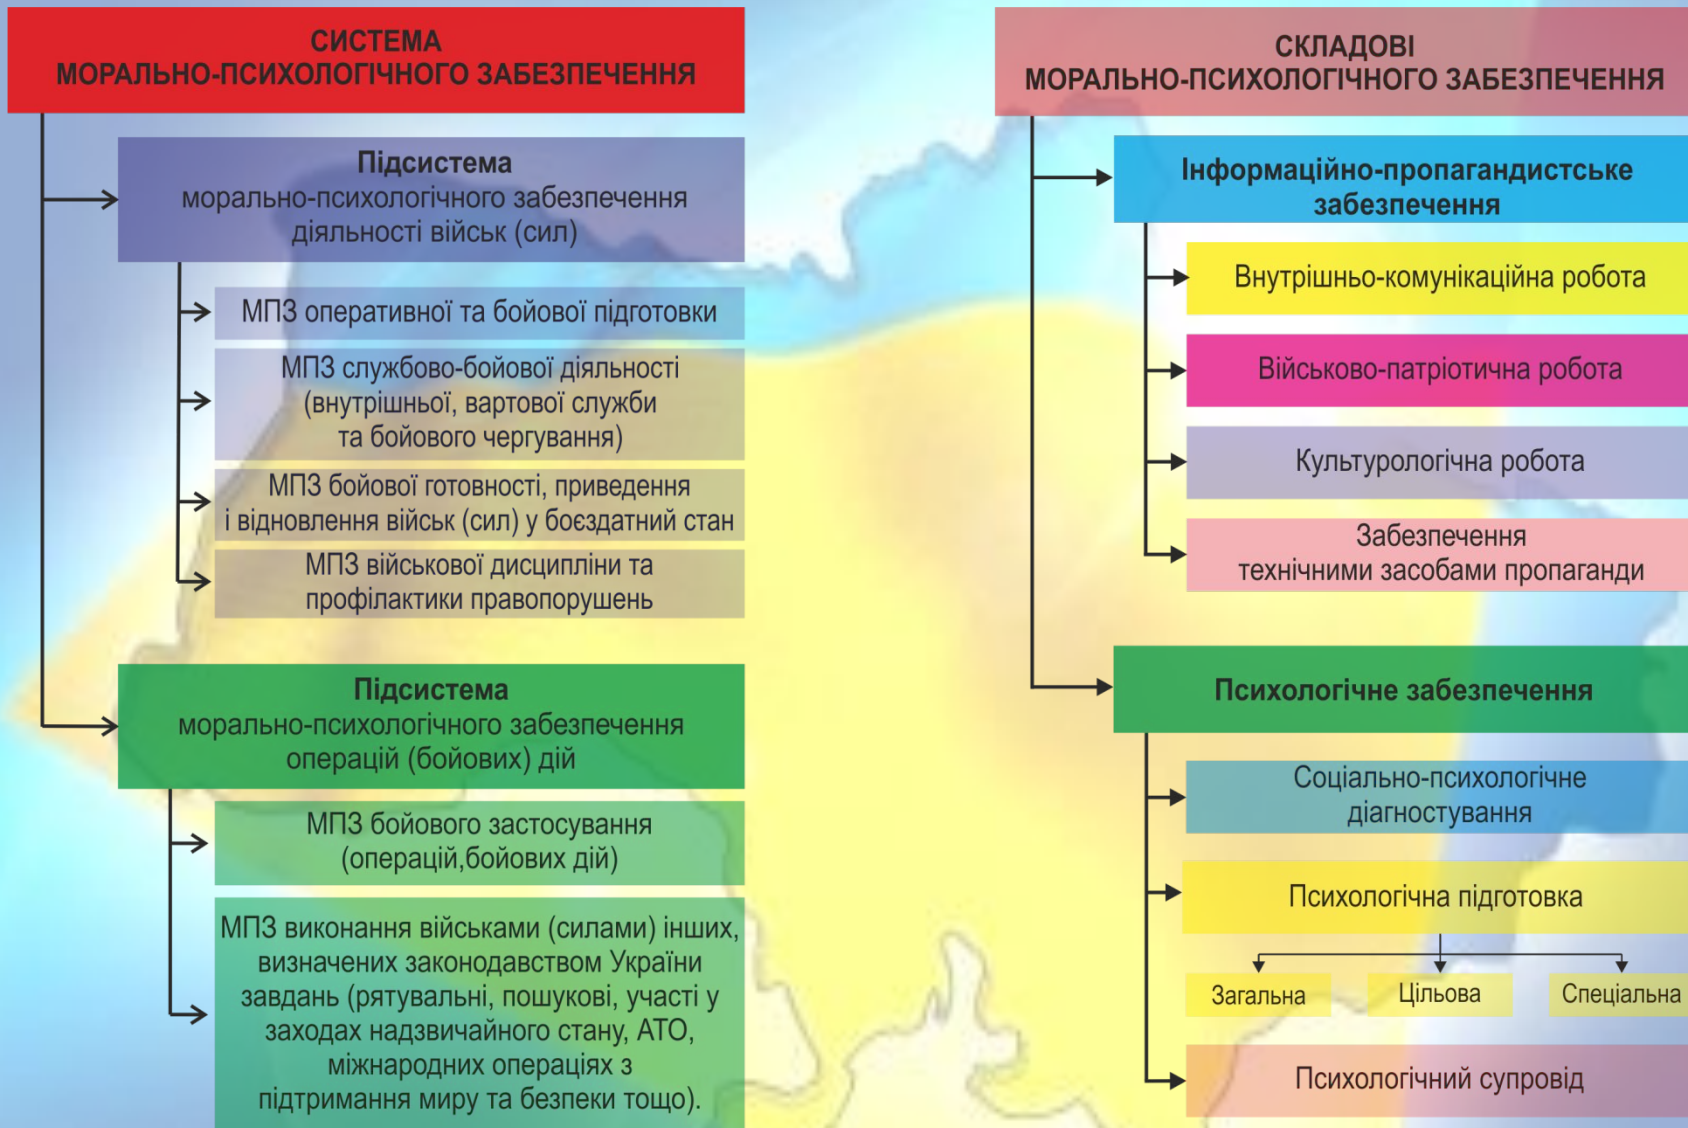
СИСТЕМА
МОРАЛЬНО-ПСИХОЛОГІЧНОГО ЗАБЕЗПЕЧЕННЯ

Підсистема
морально-психологічного забезпечення діяльності військ (сил)

МПЗ оперативної та бойової підготовки

МПЗ службово-бойової діяльності (внутрішньої, вартової служби та бойового чергування)

МПЗ бойової готовності, приведення і відновлення військ (сил) у боєздатний стан

МПЗ військової дисципліни та профілактики правопорушень

Підсистема
морально-психологічного забезпечення операцій (бойових) дій

МПЗ бойового застосування (операцій,бойових дій)

МПЗ виконання військами (силами) інших, визначених законодавством України завдань (рятувальні, пошукові, участі у заходах надзвичайного стану, АТО, міжнародних операціях з підтримання миру та безпеки тощо).

СКЛАДОВІ
МОРАЛЬНО-ПСИХОЛОГІЧНОГО ЗАБЕЗПЕЧЕННЯ

Інформаційно-пропагандистське забезпечення

Внутрішньо-комунікаційна робота

Військово-патріотична робота

Культурологічна робота

Забезпечення технічними засобами пропаганди

Психологічне забезпечення

Соціально-психологічне діагностування

Психологічна підготовка

Загальна

Цільова

Спеціальна

Психологічний супровід